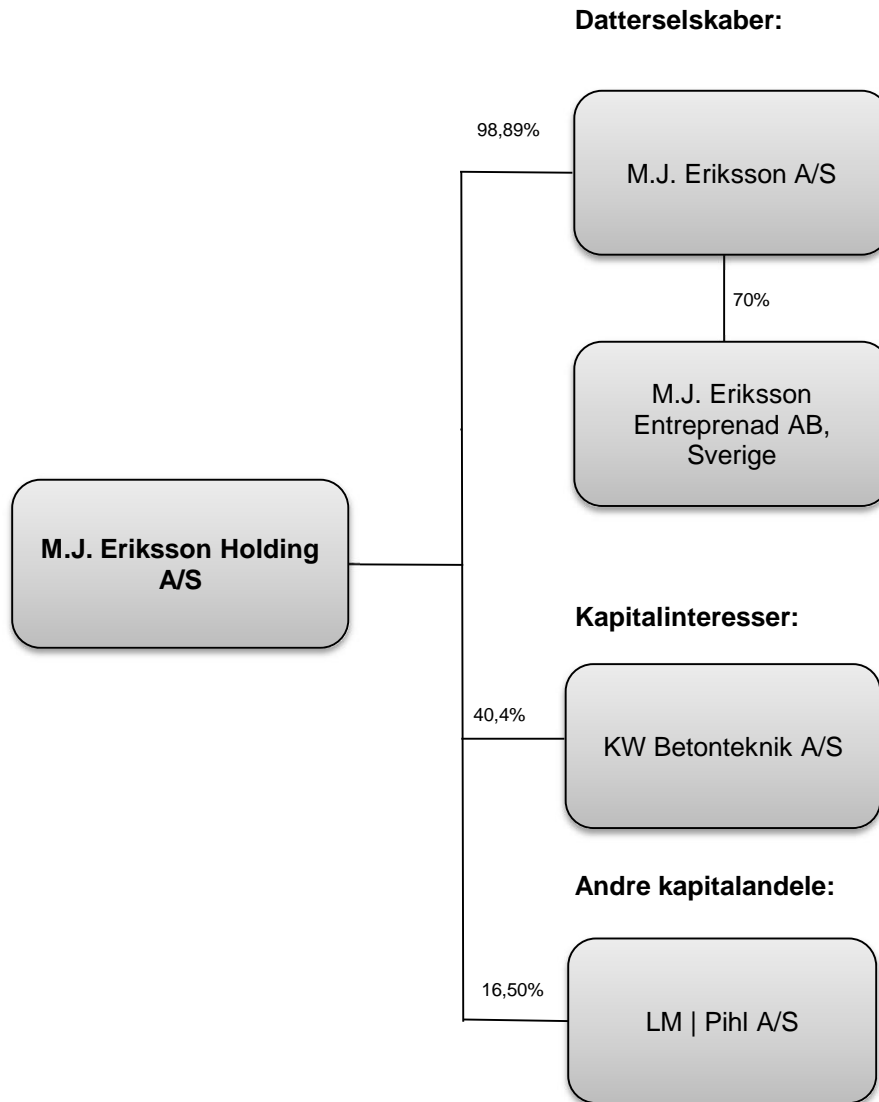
Datterselskaber:

98,89%

M.J. Eriksson A/S

70%

M.J. Eriksson Entreprenad AB, Sverige

M.J. Eriksson Holding A/S

Kapitalinteresser:

40,4%

KW Betonteknik A/S

Andre kapitalandele:

16,50%

LM | Pihl A/S